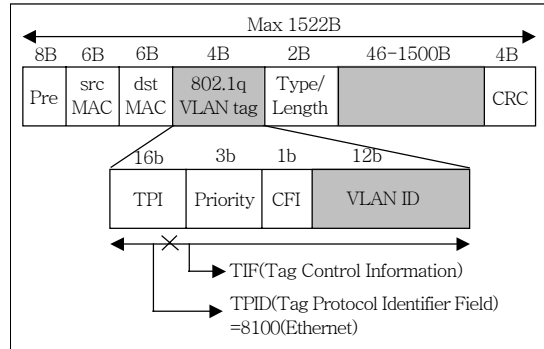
Max 1522B

| 8B | 6B | 6B | 4B | 2B | 46-1500B | 4B |
|---|---|---|---|---|---|---|
| Pre | src MAC | dst MAC | 802.1q VLAN tag | Type/ Length | | CRC |

| 16b | 3b | 1b | 12b |
|---|---|---|---|
| TPI | Priority | CFI | VLAN ID |

TIF(Tag Control Information)

TPID(Tag Protocol Identifier Field) =8100(Ethernet)